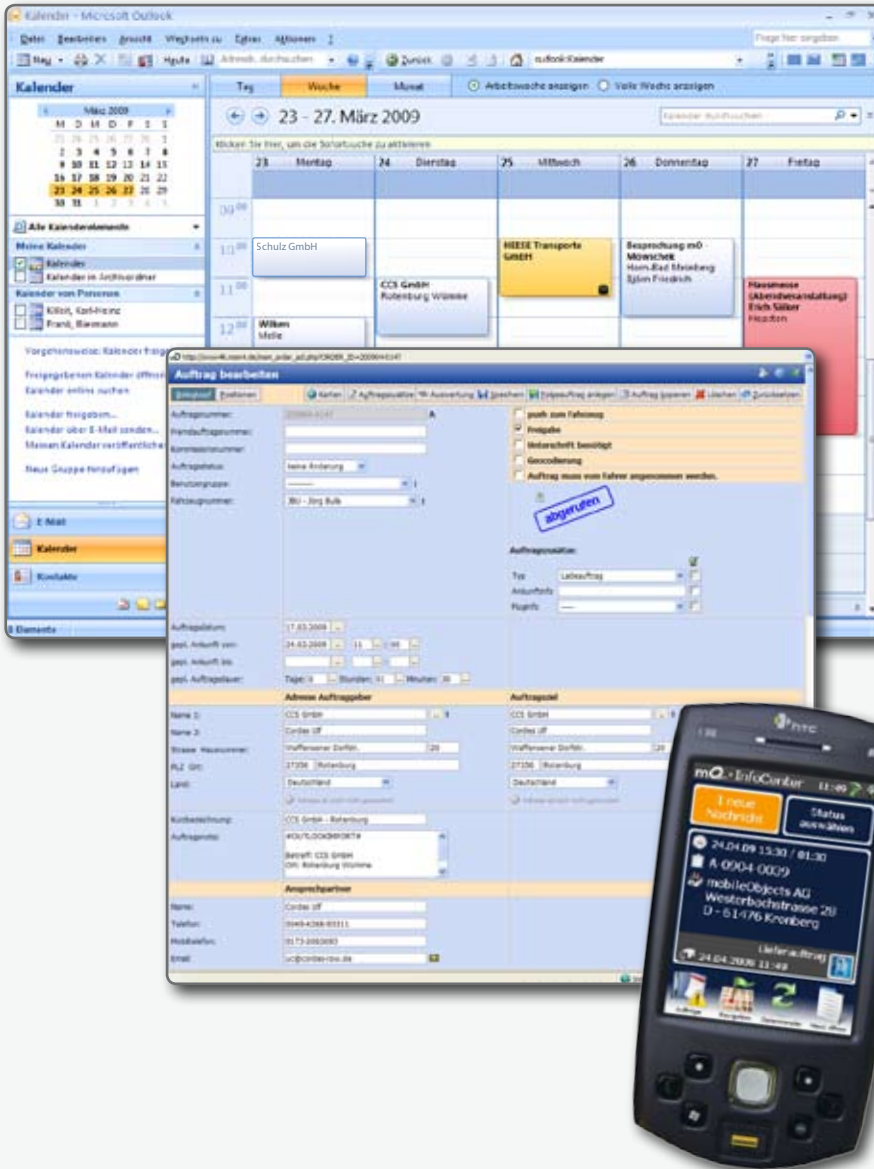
Kalender - Microsoft Outlook

Datei Bearbeiten Ansicht Wechseln zu Extras Aktionen

Frage hier eingeben

Neu Heute Zurück outlook:Kalender

Kalender

Tag Woche Monat Arbeitswoche anzeigen Volle Woche anzeigen

März 2009
M D M D F S S
2 3 4 5 6 7 8
9 10 11 12 13 14 15
16 17 18 19 20 21 22
23 24 25 26 27 28 29
30 31

23 - 27. März 2009

Kalender durchsuchen

Klicken Sie hier, um die Sofortsuche zu aktivieren

| | 23 Montag | 24 Dienstag | 25 Mittwoch | 26 Donnerstag | 27 Freitag |
|---|---|---|---|---|---|

Alle Kalenderelemente

Meine Kalender
Kalender
Kalender in Archivordner

Kalender von Personen
Killat, Karl-Heinz
Frank, Biermann

Vorgehensweise: Kalender freigeben
Freigegebenen Kalender öffnen
Kalender online suchen
Kalender freigeben...
Kalender über E-Mail senden...
Meinen Kalender veröffentlichen
Neue Gruppe hinzufügen

E-Mail
Kalender
Kontakte

Elemente

09 00
10 00
11 00
12 00

Schulz GmbH

CCS GmbH Rotenburg Wümme

HIESE Transporte GmbH

Besprechung mit Mowschek Horn-Bad Meinberg Björn Friedrich

Hausmesse (Abendveranstaltung) Erich Sälker Hiesfeld

Wilken Melle

Auftrag bearbeiten

Allgemein Positionen

Karten Auftragszusätze Auswertung Speichern Folgeauftrag anlegen Auftrag kopieren Löschen Zurücksetzen

Auftragsnummer:
Fremdauftragsnummer:
Kommissionsnummer:
Auftragsstatus: keine Änderung
Benutzergruppe:
Fahrzeugnummer: BEU - Jörg Bulle

push zum Fahrzeug
Freigabe
Unterschrift benötigt
Geocodierung
Auftrag muss vom Fahrer angenommen werden.

abgerufen

Auftragszusätze:
Typ Lieferauftrag
Ankunftsinfo
Fluginfo

Auftragsdatum: 17.03.2009
gepl. Ankunft von: 24.03.2009 11 00
gepl. Ankunft bis:
gepl. Auftragsdauer: Tage: 0 Stunden: 01 Minuten: 30

Adresse Auftraggeber
Name 1: CCS GmbH
Name 2: Cordes Ulf
Strasse Hausnummer: Waffensener Dorfstr. 28
PLZ Ort: 27356 Rotenburg
Land: Deutschland

Auftragsziel
CCS GmbH
Cordes Ulf
Waffensener Dorfstr. 28
27356 Rotenburg
Deutschland

Kurzbezeichnung: CCS GmbH - Rotenburg
Auftragsnotiz: #OUTLOOKIMPORT# Betreff: CCS GmbH Ort: Rotenburg Wümme

Ansprechpartner
Name: Cordes Ulf
Telefon: 0049-4268-93311
Mobiltelefon: 0173-2063693
Email: uc@cordes-rsw.de

htc

mO · InfoCenter 11:49

1 neue Nachricht

Status auswählen

24.04.09 15:30 / 01:30
A-0904-0029
mobileObjects AG
Westerbachstrasse 28
D - 61476 Kronberg

Lieferauftrag
24.04.2009 11:49